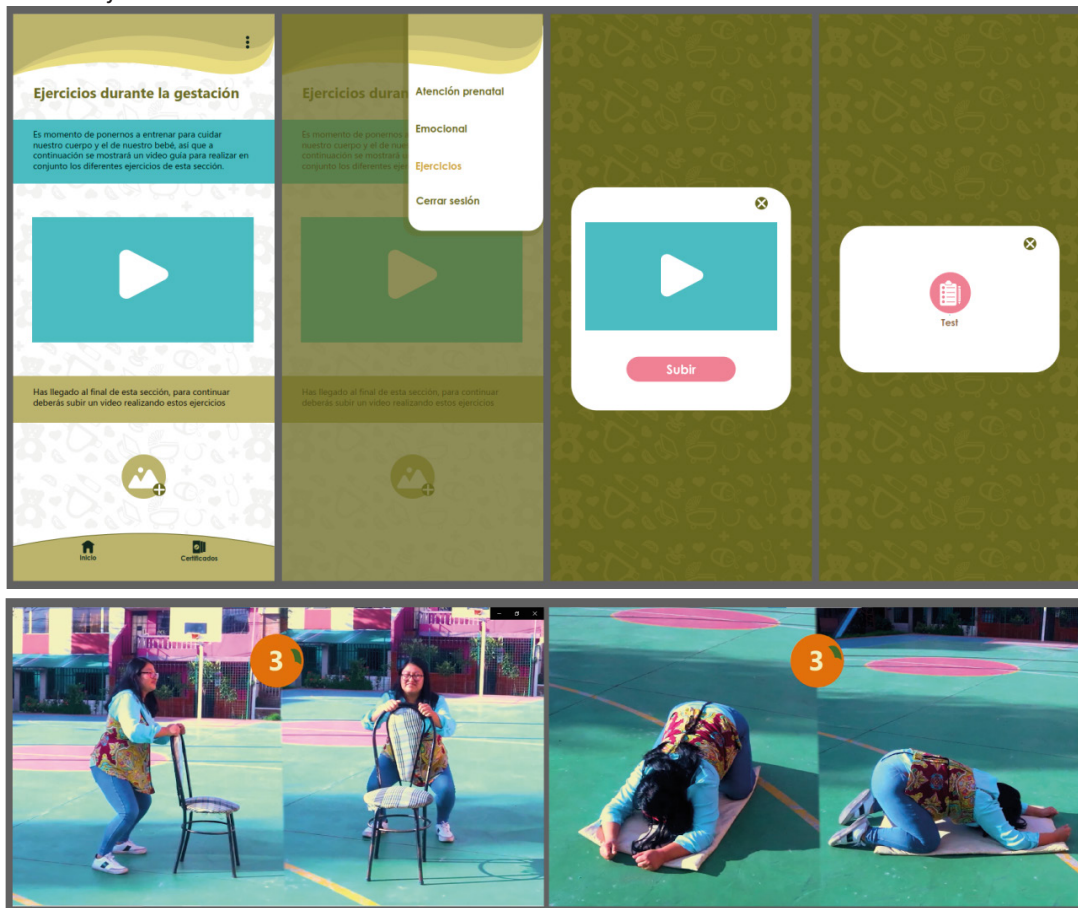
Ejercicios durante la gestación

Es momento de ponernos a entrenar para cuidar nuestro cuerpo y el de nuestro bebé, así que a continuación se mostrará un video guía para realizar en conjunto los diferentes ejercicios de esta sección.

Has llegado al final de esta sección, para continuar deberás subir un video realizando estos ejercicios

Inicio

Certificados

Ejercicios durant

Es momento de ponernos
nuestro cuerpo y el de
continuación se mostrará
conjunto los diferentes ejercicios de esta sección.

Has llegado al final de esta sección, para continuar deberás subir un video realizando estos ejercicios

Atención prenatal

Emocional

Ejercicios

Cerrar sesión

Subir

Test

3

3